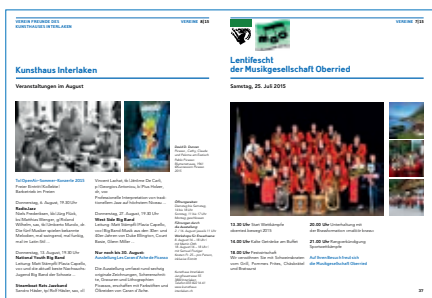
VEREIN FREUNDE DES KUNSTHAUSES INTERLAKEN

VEREINE 8|15

Kunsthaus Interlaken

Veranstaltungen im August

Tal Openair-Sommer-Konzerte 2015
Freier Eintritt (Kollekte) Barbetrieb im Freien

Donnerstag, 6. August, 19.30 Uhr
Radio Jazz
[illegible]

Donnerstag, 13. August, 19.30 Uhr
National Youth Big Band
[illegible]

Steamboat Rats Jazzband
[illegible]

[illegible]

Donnerstag, 27. August, 19.30 Uhr
West Side Big Band
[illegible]

Nur noch bis 30. August:
Ausstellung Les Coeurs d'Ailes de Picasso

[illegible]

VEREINE 7|15

Lentifescht der Musikgesellschaft Oberried

Samstag, 25. Juli 2015

13.30 Uhr Start Wettkämpfe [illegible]

18.00 Uhr Kalte Gerichte am Buffet

18.30 Uhr Festwirtschaft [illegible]

20.00 Uhr Unterhaltung mit der Blasmusik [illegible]

21.00 Uhr Rangverkündigung Sportwettkämpfe

Auf Ihren Besuch freut sich die Musikgesellschaft Oberried

37